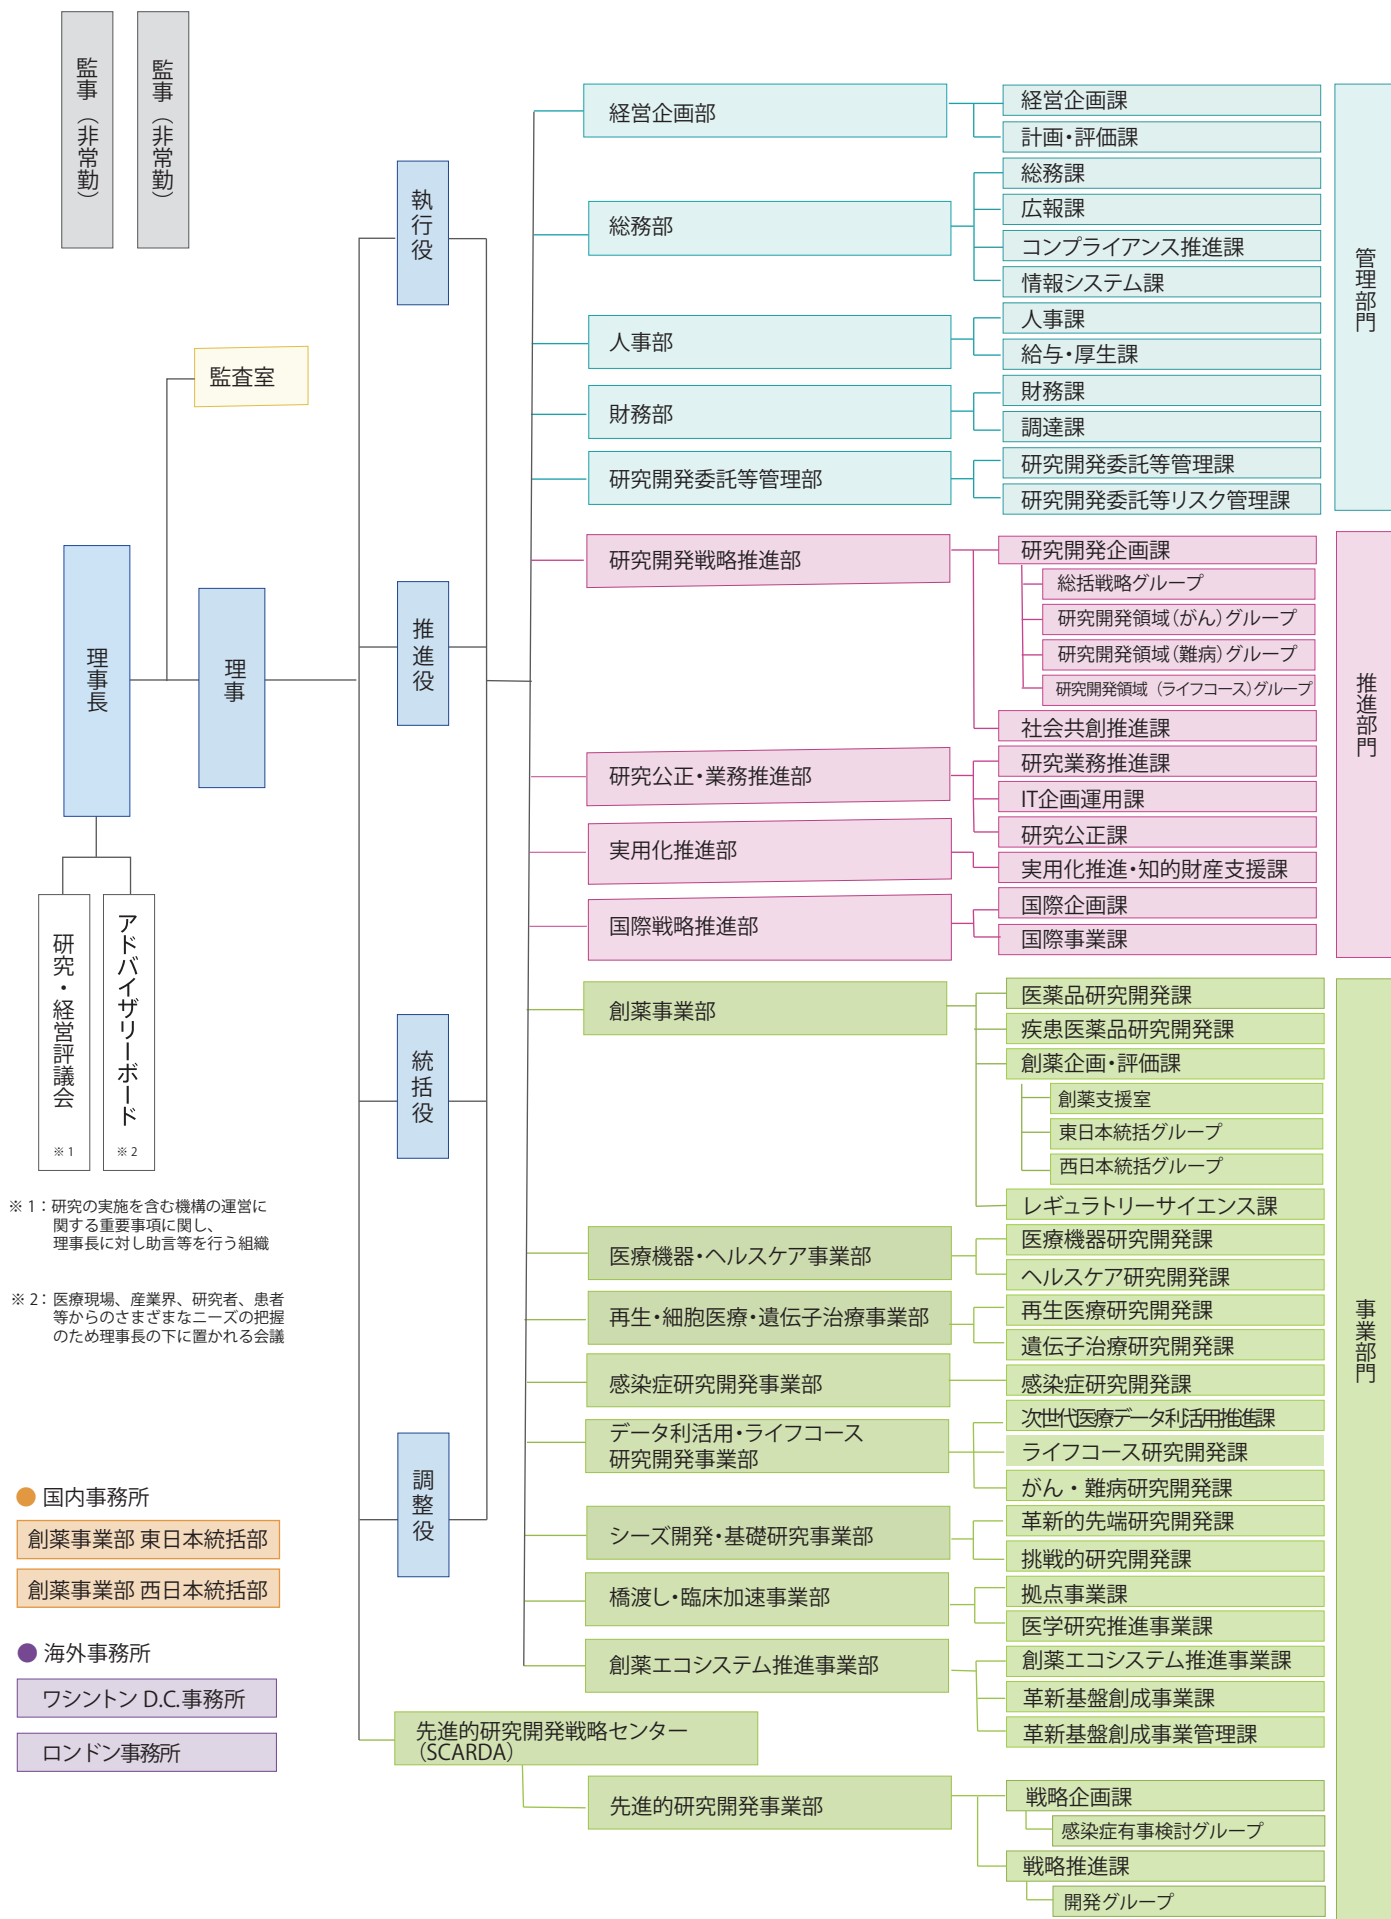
監事（非常勤）

監事（非常勤）

監査室

理事長

理事

執行役

推進役

統括役

調整役

研究・経営評議会 ※1

アドバイザリーボード ※2

※1：研究の実施を含む機構の運営に関する重要事項に関し、理事長に対し助言等を行う組織

※2：医療現場、産業界、研究者、患者等からのさまざまなニーズの把握のため理事長の下に置かれる会議

国内事務所

創薬事業部 東日本統括部

創薬事業部 西日本統括部

海外事務所

ワシントン D.C.事務所

ロンドン事務所

経営企画部
経営企画課
計画・評価課

総務部
総務課
広報課
コンプライアンス推進課
情報システム課

人事部
人事課
給与・厚生課

財務部
財務課
調達課

研究開発委託等管理部
研究開発委託等管理課
研究開発委託等リスク管理課

管理部門

研究開発戦略推進部
研究開発企画課
総括戦略グループ
研究開発領域（がん）グループ
研究開発領域（難病）グループ
研究開発領域（ライフコース）グループ
社会共創推進課

研究公正・業務推進部
研究業務推進課
IT企画運用課
研究公正課

実用化推進部
実用化推進・知的財産支援課

国際戦略推進部
国際企画課
国際事業課

推進部門

創薬事業部
医薬品研究開発課
疾患医薬品研究開発課
創薬企画・評価課
創薬支援室
東日本統括グループ
西日本統括グループ
レギュラトリーサイエンス課

医療機器・ヘルスケア事業部
医療機器研究開発課
ヘルスケア研究開発課

再生・細胞医療・遺伝子治療事業部
再生医療研究開発課
遺伝子治療研究開発課

感染症研究開発事業部
感染症研究開発課

データ利活用・ライフコース研究開発事業部
次世代医療データ利活用推進課
ライフコース研究開発課
がん・難病研究開発課

シーズ開発・基礎研究事業部
革新的先端研究開発課
挑戦的研究開発課

橋渡し・臨床加速事業部
拠点事業課
医学研究推進事業課

創薬エコシステム推進事業部
創薬エコシステム推進事業課
革新基盤創成事業課
革新基盤創成事業管理課

先進的研究開発戦略センター（SCARDA）

先進的研究開発事業部
戦略企画課
感染症有事検討グループ
戦略推進課
開発グループ

事業部門